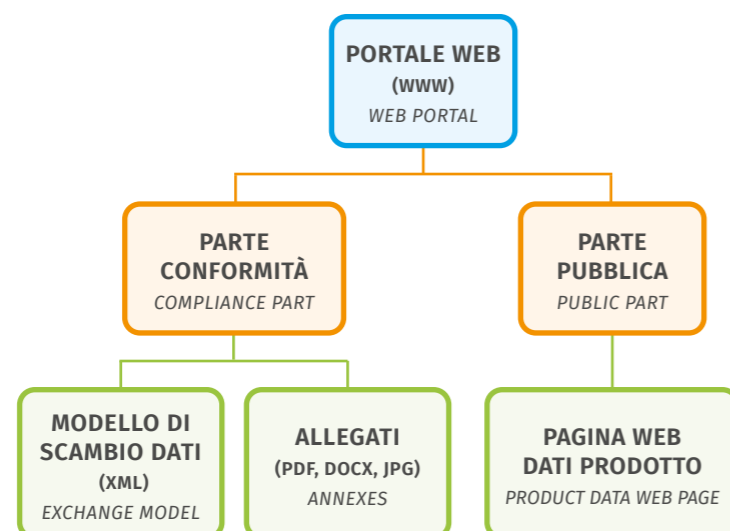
PORTALE WEB
(WWW)
WEB PORTAL

PARTE CONFORMITÀ
COMPLIANCE PART

PARTE PUBBLICA
PUBLIC PART

MODELLO DI SCAMBIO DATI
(XML)
EXCHANGE MODEL

ALLEGATI
(PDF, DOCX, JPG)
ANNEXES

PAGINA WEB DATI PRODOTTO
PRODUCT DATA WEB PAGE